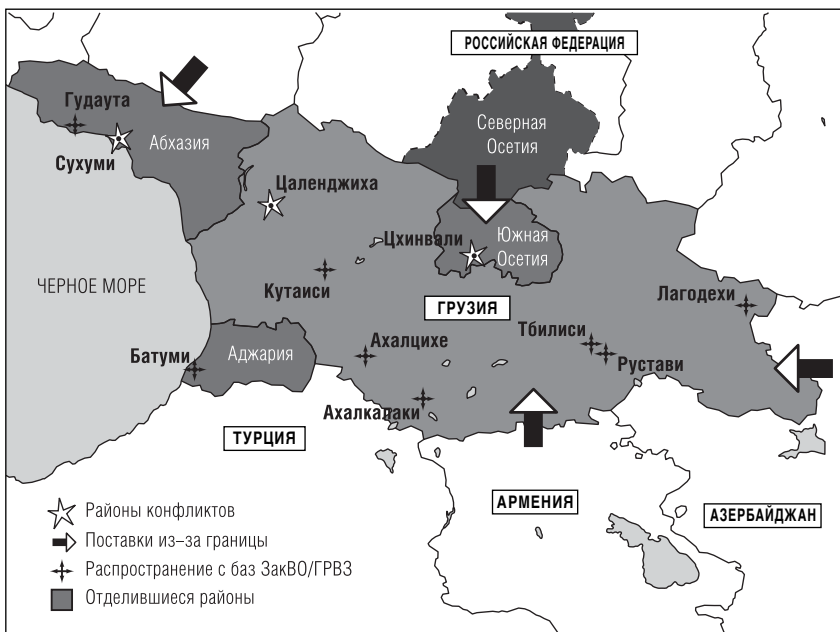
РОССИЙСКАЯ ФЕДЕРАЦИЯ

Гудаута
Абхазия
Сухуми
Северная Осетия
Цаленджиха
Цхинвали
Южная Осетия
ЧЕРНОЕ МОРЕ
Кутаиси
ГРУЗИЯ
Лагодехи
Ахалцихе
Тбилиси
Батуми
Аджария
Рустави
Ахалкалаки
ТУРЦИЯ
АРМЕНИЯ
АЗЕРБАЙДЖАН

Районы конфликтов
Поставки из–за границы
Распространение с баз ЗакВО/ГРВЗ
Отделившиеся районы